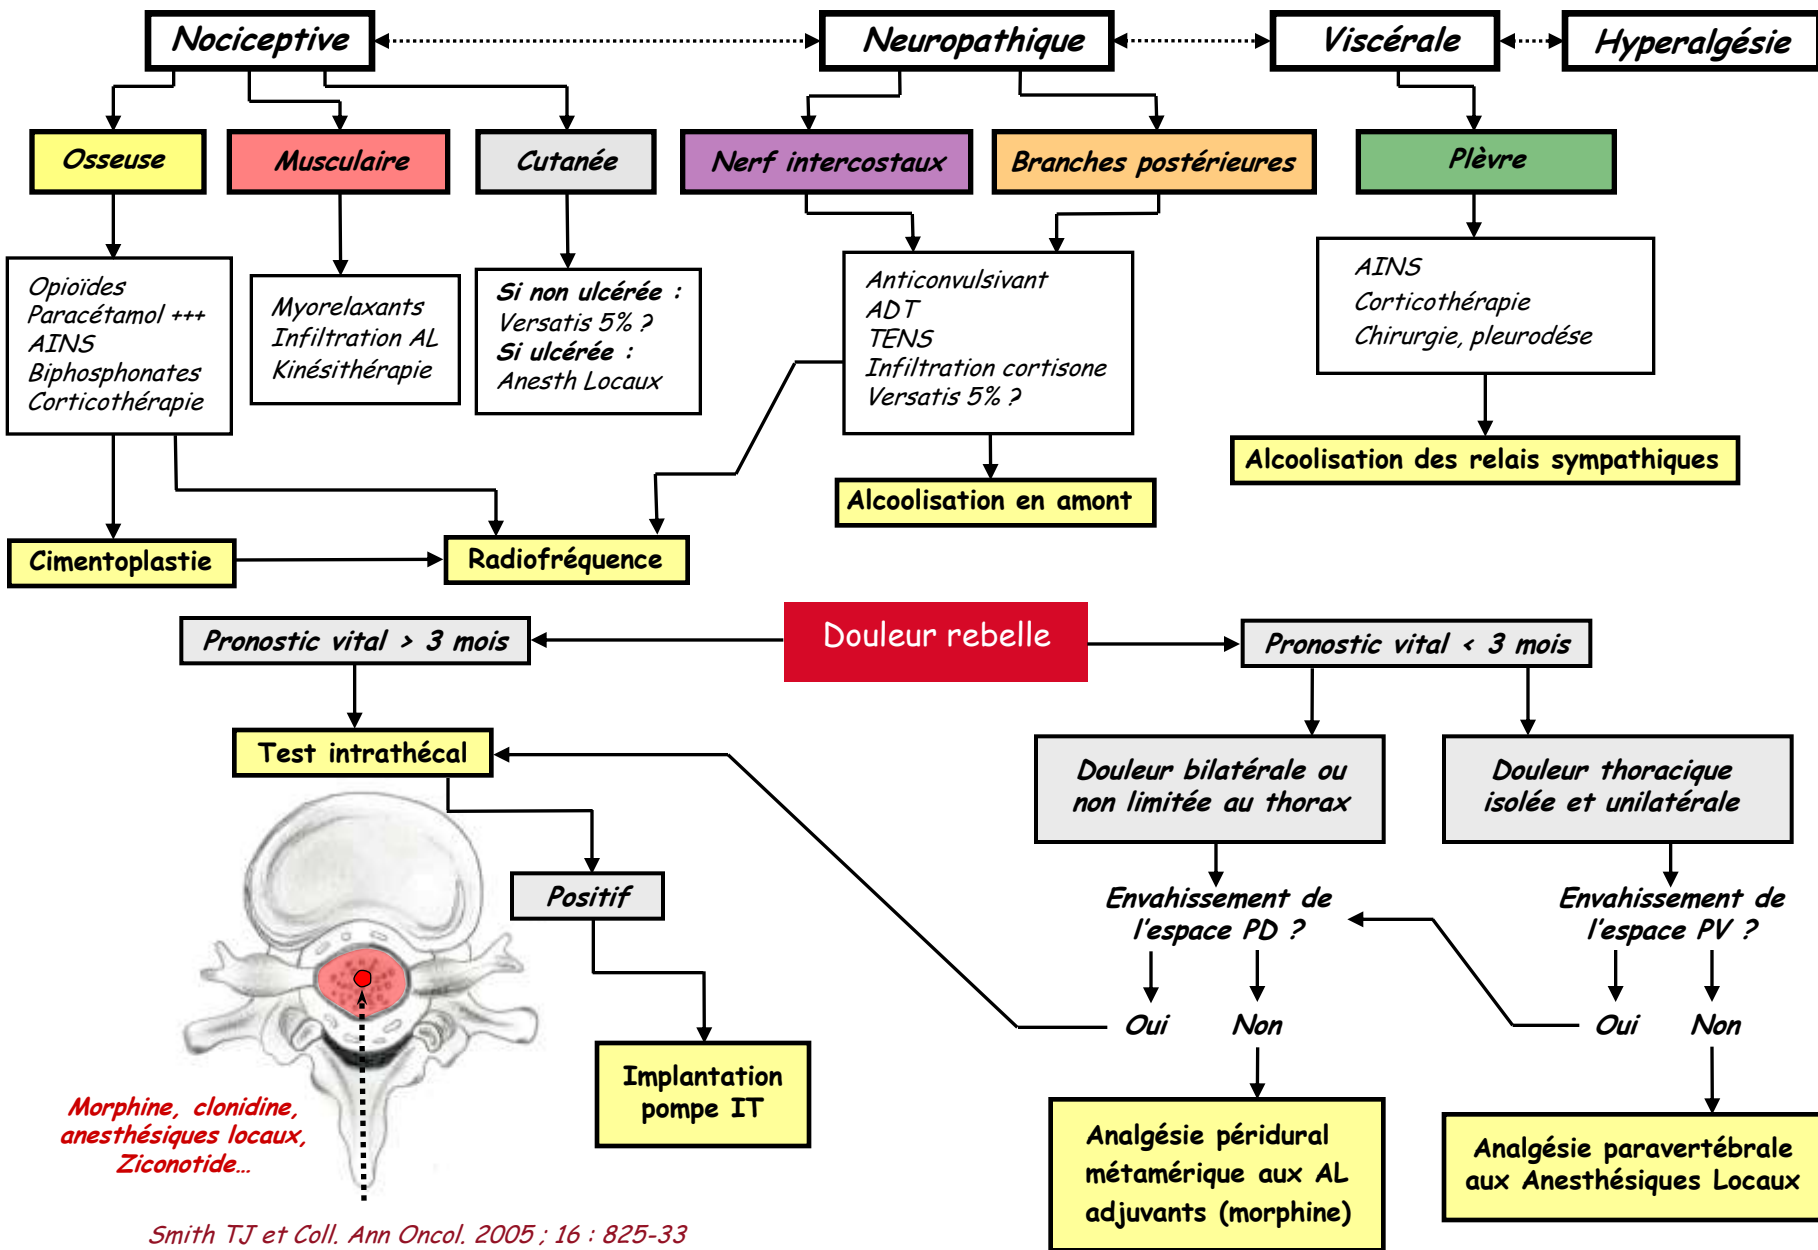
Nociceptive

Neuropathique

Viscérale

Hyperalgésie

Osseuse

Musculaire

Cutanée

Nerf intercostaux

Branches postérieures

Plèvre

Opioïdes
Paracétamol +++
AINS
Biphosphonates
Corticothérapie

Myorelaxants
Infiltration AL
Kinésithérapie

Si non ulcérée :
Versatis 5% ?
Si ulcérée :
Anesth Locaux

Anticonvulsivant
ADT
TENS
Infiltration cortisone
Versatis 5% ?

AINS
Corticothérapie
Chirurgie, pleurodése

Alcoolisation des relais sympathiques

Alcoolisation en amont

Cimentoplastie

Radiofréquence

Pronostic vital > 3 mois

Douleur rebelle

Pronostic vital < 3 mois

Test intrathécal

Douleur bilatérale ou non limitée au thorax

Douleur thoracique isolée et unilatérale

Positif

Envahissement de l'espace PD ?

Envahissement de l'espace PV ?

Oui

Non

Oui

Non

Implantation pompe IT

Morphine, clonidine, anesthésiques locaux, Ziconotide…

Analgésie péridural métamérique aux AL adjuvants (morphine)

Analgésie paravertébrale aux Anesthésiques Locaux

Smith TJ et Coll. Ann Oncol. 2005 ; 16 : 825-33